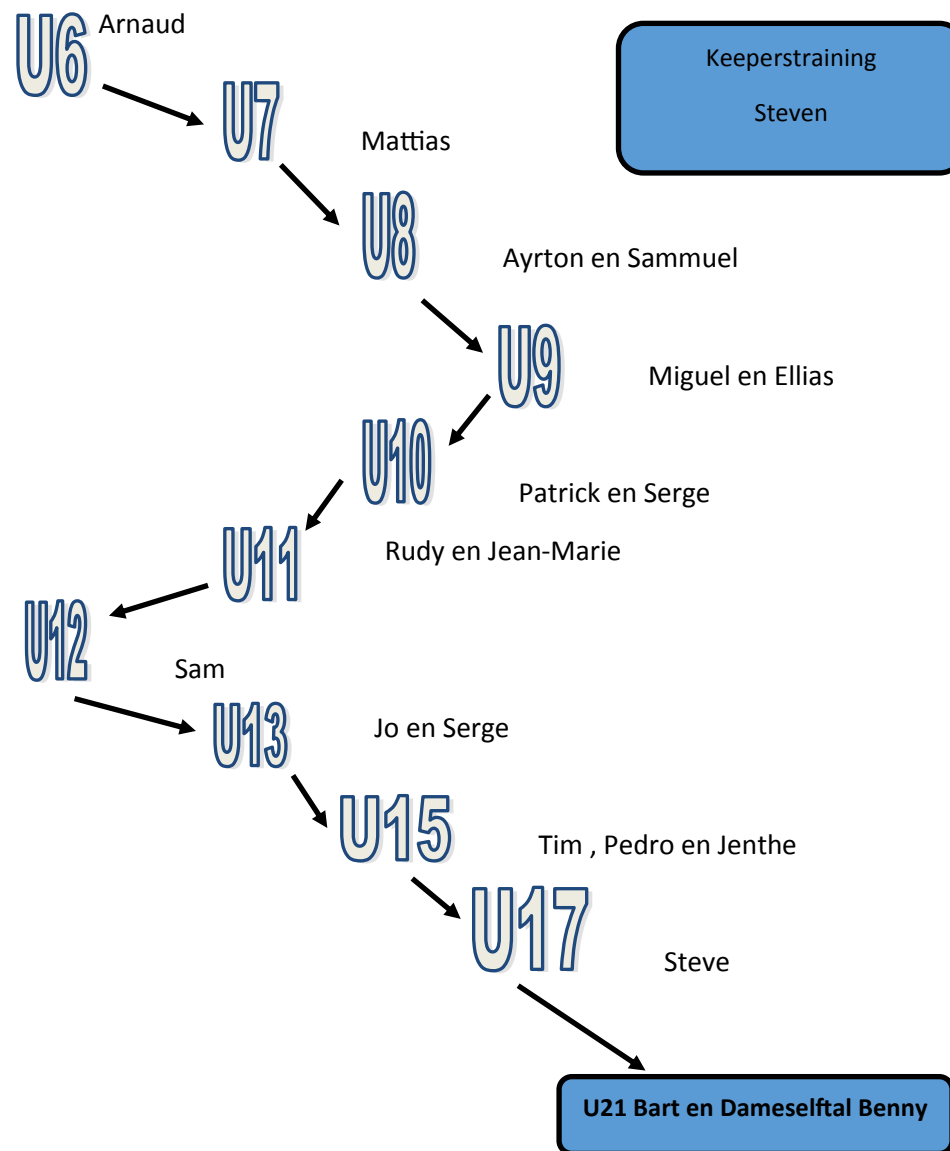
U6 Arnaud

Keeperstraining

Steven

U7

Mattias

U8

Ayrton en Sammuel

U9

Miguel en Ellias

U10

Patrick en Serge

U11

Rudy en Jean-Marie

U12

Sam

U13

Jo en Serge

U15

Tim , Pedro en Jenthe

U17

Steve

U21 Bart en Dameselftal Benny